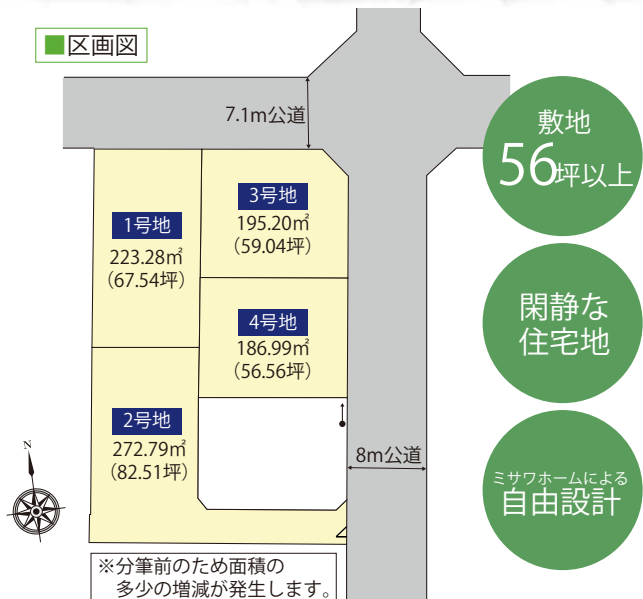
■区画図

7.1m公道

1号地
223.28㎡
(67.54坪)

3号地
195.20㎡
(59.04坪)

4号地
186.99㎡
(56.56坪)

2号地
272.79㎡
(82.51坪)

8m公道

N

※分筆前のため面積の
多少の増減が発生します。

敷地
56坪以上

閑静な
住宅地

ミサワホームによる
自由設計